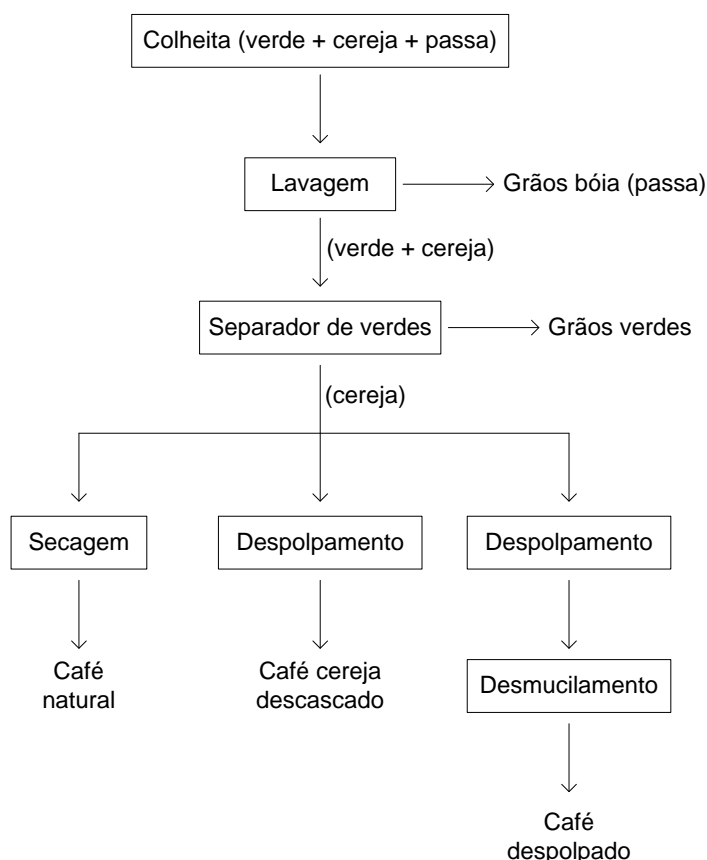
Colheita (verde + cereja + passa)

Lavagem

Grãos bóia (passa)

(verde + cereja)

Separador de verdes

Grãos verdes

(cereja)

Secagem

Despolpamento

Despolpamento

Café natural

Café cereja descascado

Desmucilamento

Café despolpado